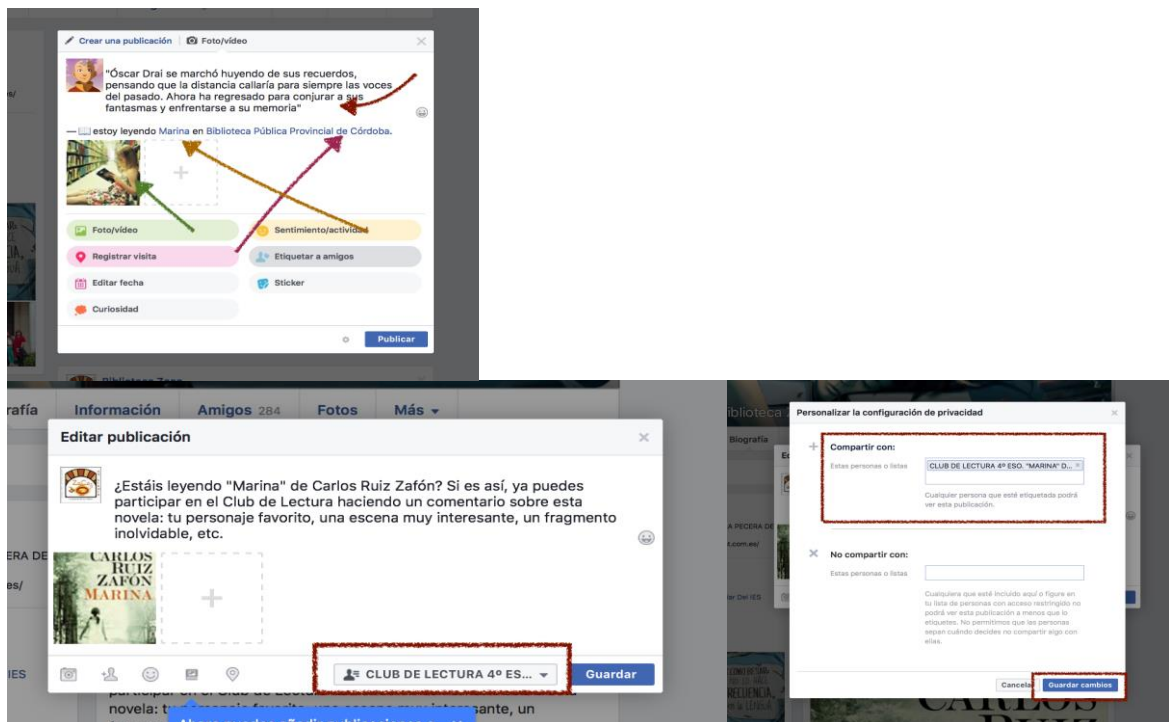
Crear una publicación | Foto/vídeo

"Óscar Drai se marchó huyendo de sus recuerdos, pensando que la distancia callaría para siempre las voces del pasado. Ahora ha regresado para conjurar a sus fantasmas y enfrentarse a su memoria"

— estoy leyendo Marina en Biblioteca Pública Provincial de Córdoba.

Foto/vídeo
Sentimiento/actividad
Registrar visita
Etiquetar a amigos
Editar fecha
Sticker
Curiosidad

Publicar

rafía Información Amigos 284 Fotos Más

Editar publicación

¿Estáis leyendo "Marina" de Carlos Ruiz Zafón? Si es así, ya puedes participar en el Club de Lectura haciendo un comentario sobre esta novela: tu personaje favorito, una escena muy interesante, un fragmento inolvidable, etc.

CARLOS RUIZ ZAFÓN MARINA

CLUB DE LECTURA 4º ES...
Guardar

Personalizar la configuración de privacidad

Biografía

Compartir con:
Estas personas o listas
CLUB DE LECTURA 4º ESO. "MARINA" D...
Cualquier persona que esté etiquetada podrá ver esta publicación.

No compartir con:
Estas personas o listas
Cualquiera que esté incluido aquí o figure en tu lista de personas con acceso restringido no podrá ver esta publicación a menos que lo etiquetes. No permitimos que las personas sepan cuándo decides no compartir algo con ellas.

Cancelar
Guardar cambios

CARLOS RUIZ